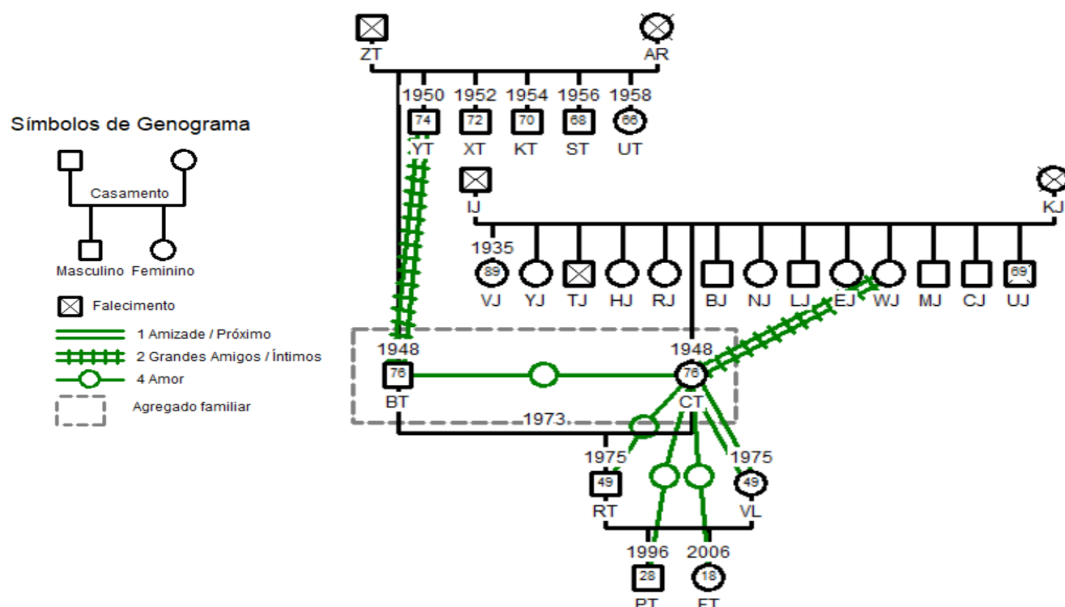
ZT
AR
1950 1952 1954 1956 1958
74 72 70 68 66
YT XT KT ST UT

Símbolos de Genograma

Casamento
Masculino Feminino

Falecimento
1 Amizade / Próximo
2 Grandes Amigos / Íntimos
4 Amor
Agregado familiar

IJ
KJ
1935
89
VJ YJ TJ HJ RJ BJ NJ LJ EJ WJ MJ CJ UJ
69

1948
76
BT
1948
76
CT
1973
1975
49
RT
1975
49
VL
1996
28
PT
2006
18
FT